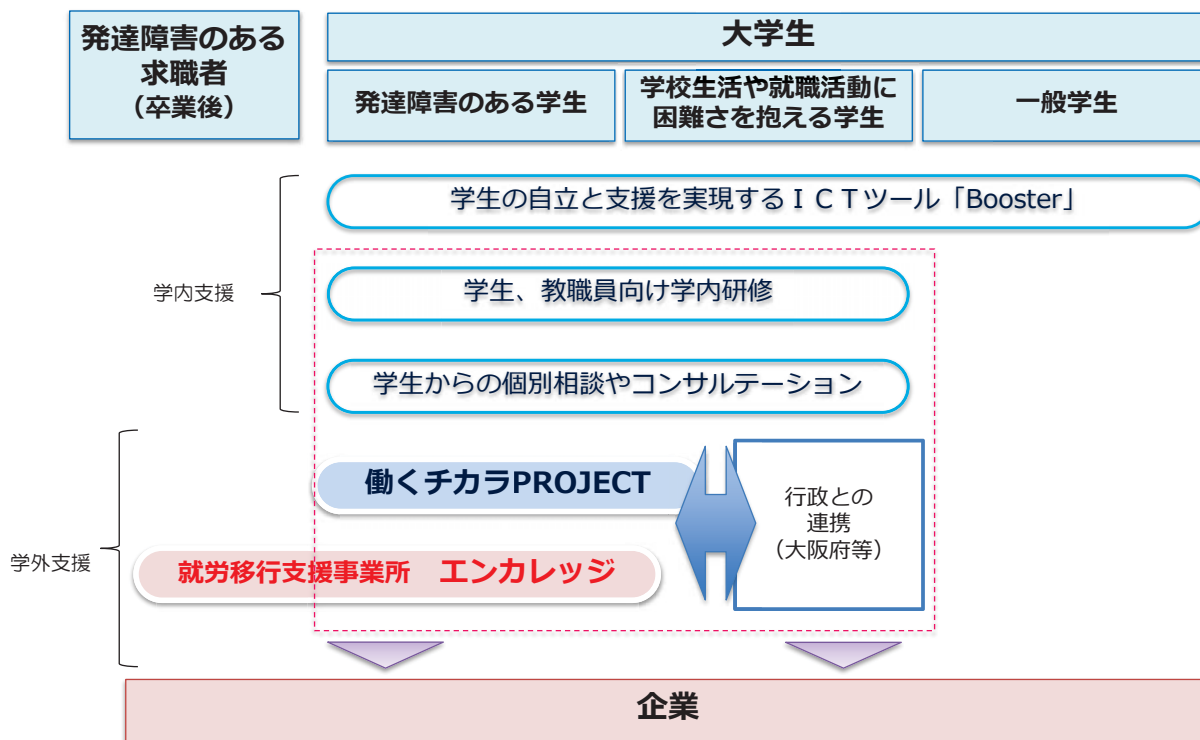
発達障害のある求職者
（卒業後）

大学生

発達障害のある学生

学校生活や就職活動に困難さを抱える学生

一般学生

学生の自立と支援を実現するＩＣＴツール「Booster」

学内支援

学生、教職員向け学内研修

学生からの個別相談やコンサルテーション

学外支援

働くチカラPROJECT

行政との連携
（大阪府等）

就労移行支援事業所　エンカレッジ

企業